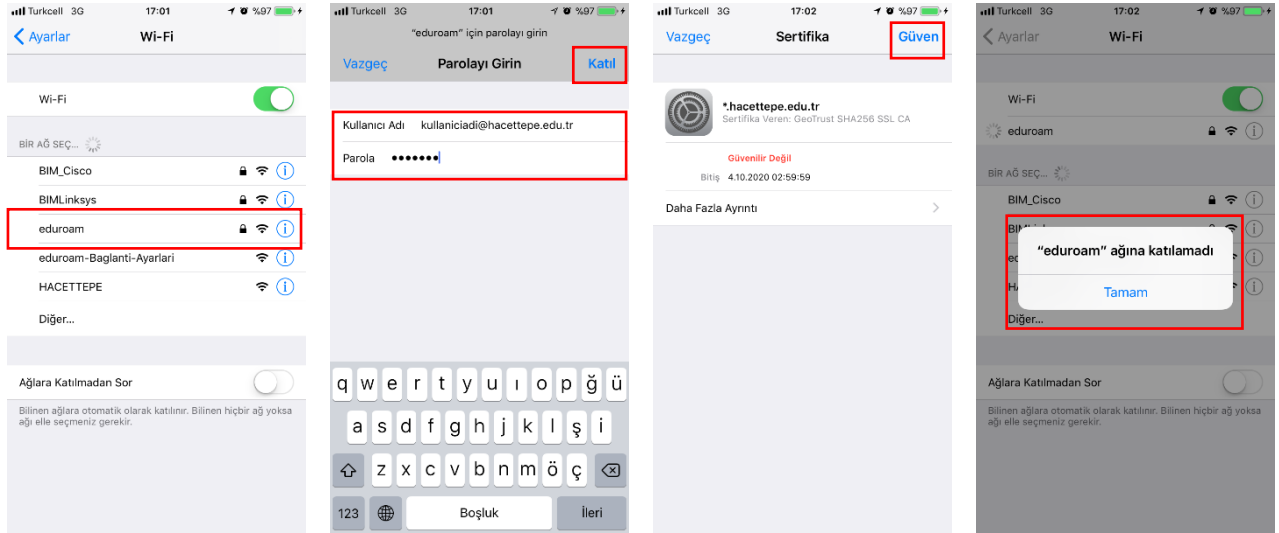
Turkcell 3G 17:01 %97

Ayarlar Wi-Fi

Wi-Fi

BİR AĞ SEÇ...

BIM_Cisco

BIMLinksys

eduroam

eduroam-Baglanti-Ayarlari

HACETTEPE

Diğer...

Ağlara Katılmadan Sor

Bilinen ağlara otomatik olarak katılınır. Bilinen hiçbir ağ yoksa ağı elle seçmeniz gerekir.

Turkcell 3G 17:01 %97

"eduroam" için parolayı girin

Vazgeç Parolayı Girin Katıl

Kullanıcı Adı kullaniciadi@hacettepe.edu.tr

Parola •••••••

q w e r t y u ı o p ğ ü

a s d f g h j k l ş i

z x c v b n m ö ç

123 Boşluk İleri

Turkcell 3G 17:02 %97

Vazgeç Sertifika Güven

*.hacettepe.edu.tr

Sertifika Veren: GeoTrust SHA256 SSL CA

Güvenilir Değil

Bitiş 4.10.2020 02:59:59

Daha Fazla Ayrıntı

Turkcell 3G 17:02 %97

Ayarlar Wi-Fi

Wi-Fi

eduroam

BİR AĞ SEÇ...

BIM_Cisco

BIM

"eduroam" ağına katılamadı

Tamam

Diğer...

Ağlara Katılmadan Sor

Bilinen ağlara otomatik olarak katılınır. Bilinen hiçbir ağ yoksa ağı elle seçmeniz gerekir.